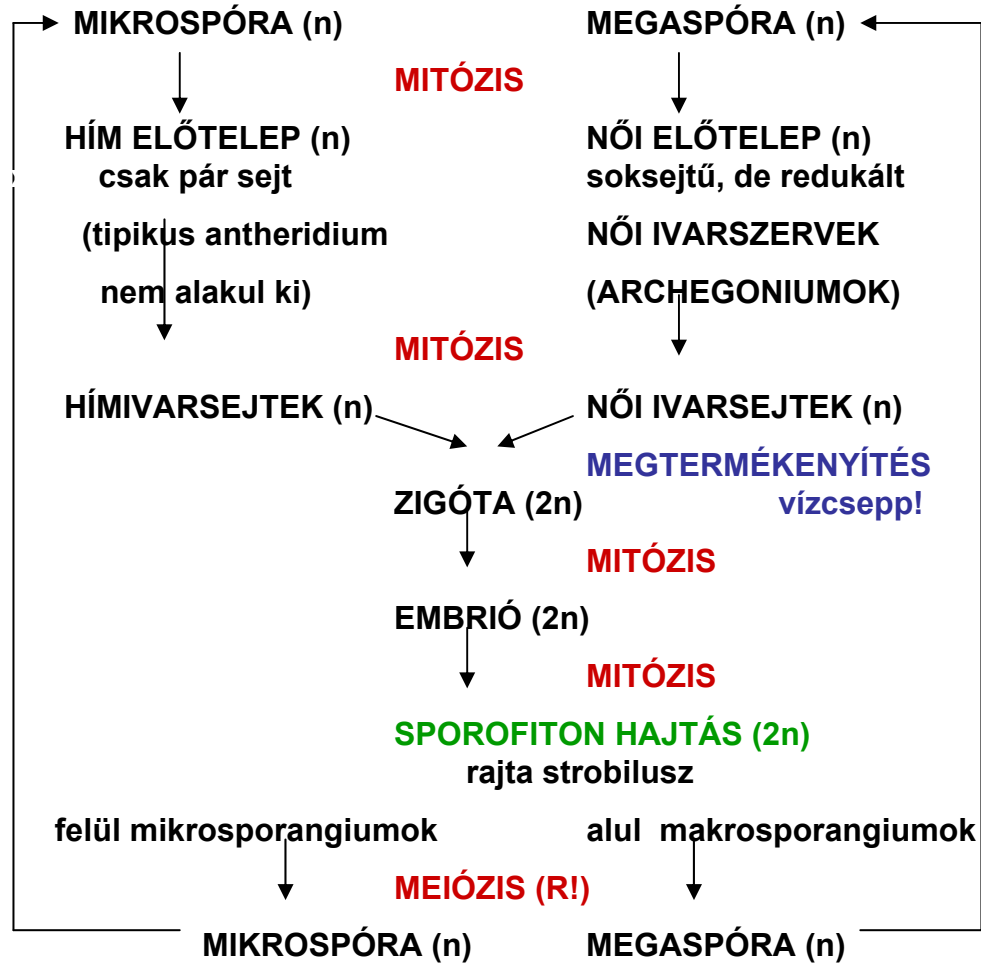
MIKROSPÓRA (n)

MEGASPÓRA (n)

MITÓZIS

HÍM ELŐTELEP (n)
csak pár sejt
(tipikus antheridium
nem alakul ki)

NŐI ELŐTELEP (n)
soksejtű, de redukált
NŐI IVARSZERVEK
(ARCHEGONIUMOK)

MITÓZIS

HÍMIVARSEJTEK (n)

NŐI IVARSEJTEK (n)

MEGTERMÉKENYÍTÉS
vízcsepp!

ZIGÓTA (2n)

MITÓZIS

EMBRIÓ (2n)

MITÓZIS

SPOROFITON HAJTÁS (2n)
rajta strobilusz

felül mikrosporangiumok

alul makrosporangiumok

MEIÓZIS (R!)

MIKROSPÓRA (n)

MEGASPÓRA (n)